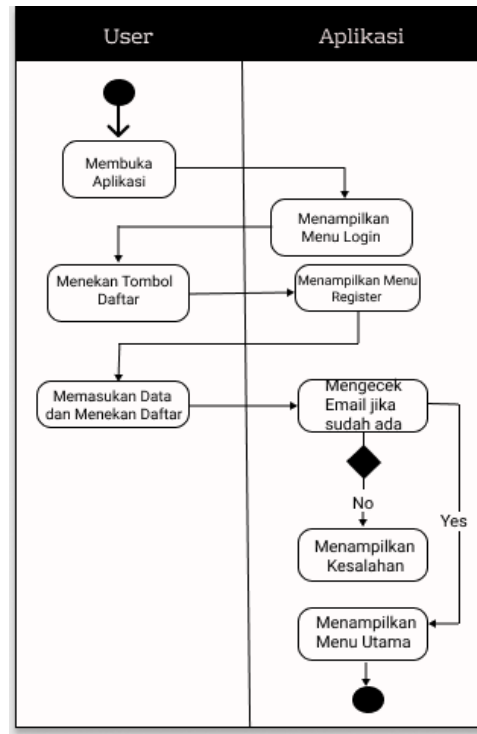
User

Aplikasi

Membuka Aplikasi

Menampilkan Menu Login

Menekan Tombol Daftar

Menampilkan Menu Register

Memasukan Data dan Menekan Daftar

Mengecek Email jika sudah ada

No

Yes

Menampilkan Kesalahan

Menampilkan Menu Utama